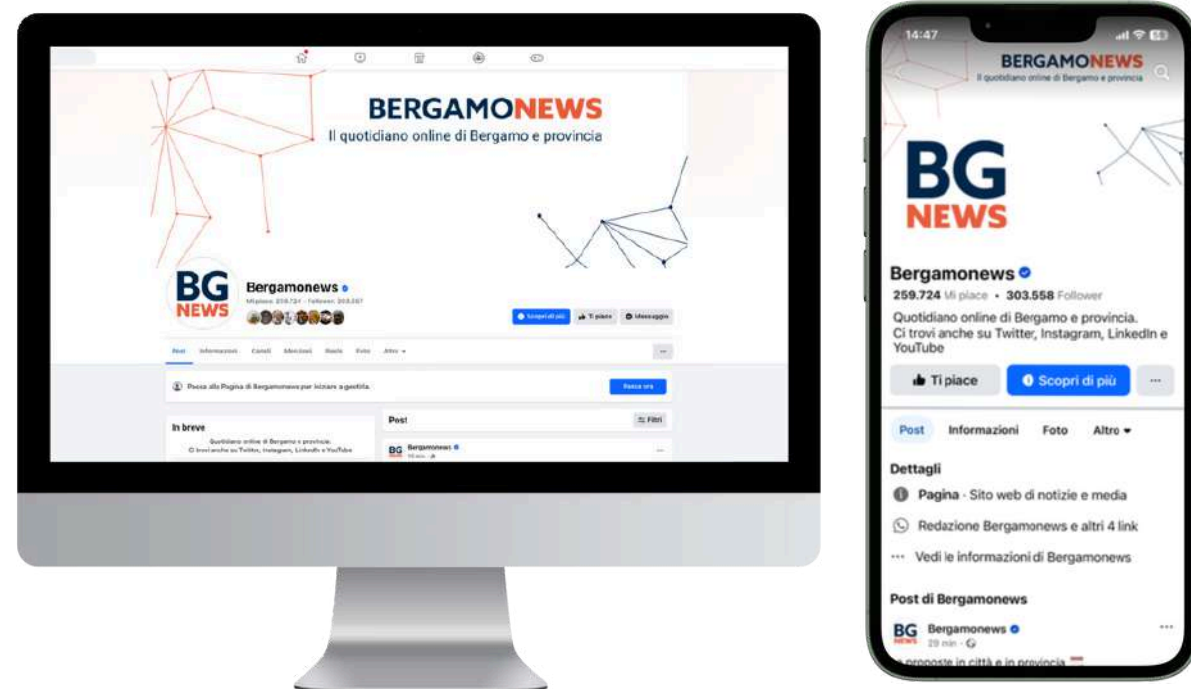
BERGAMONEWS
Il quotidiano online di Bergamo e provincia

BG NEWS

Bergamonews
Mi piace: 259.724 · Follower: 303.557

Scopri di più
Ti piace
Messaggio

Post Informazioni Canali Menzioni Reels Foto Altro ▾

Passa alla Pagina di Bergamonews per iniziare a gestirla.
Passa ora

In breve
Quotidiano online di Bergamo e provincia.
Ci trovi anche su Twitter, Instagram, LinkedIn e YouTube

Post
Filtri

BG Bergamonews
10 min

14:47

BERGAMONEWS
Il quotidiano online di Bergamo e provincia

BG NEWS

Bergamonews
259.724 Mi piace • 303.558 Follower
Quotidiano online di Bergamo e provincia. Ci trovi anche su Twitter, Instagram, LinkedIn e YouTube

Ti piace
Scopri di più
···

Post Informazioni Foto Altro ▾

Dettagli
Pagina · Sito web di notizie e media
Redazione Bergamonews e altri 4 link
··· Vedi le informazioni di Bergamonews

Post di Bergamonews
BG NEWS Bergamonews
29 min ·
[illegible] proposte in città e in provincia